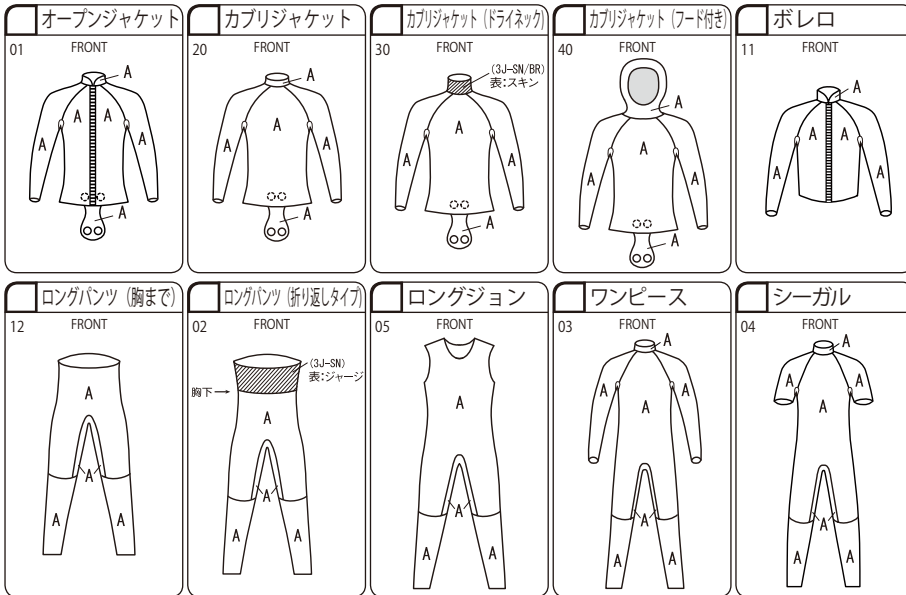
オープンジャケット
01
FRONT
A
A
A
A
A
A

カブリジャケット
20
FRONT
A
A
A
A
A

カブリジャケット（ドライネック）
30
FRONT
(3J-SN/BR)
表:スキン
A
A
A
A

カブリジャケット（フード付き）
40
FRONT
A
A
A
A
A

ボレロ
11
FRONT
A
A
A
A
A

ロングパンツ（胸まで）
12
FRONT
A
A
A
A

ロングパンツ（折り返しタイプ）
02
FRONT
(3J-SN)
表:ジャージ
胸下
A
A
A
A

ロングジョン
05
FRONT
A
A
A
A

ワンピース
03
FRONT
A
A
A
A
A
A
A

シーガル
04
FRONT
A
A
A
A
A
A
A